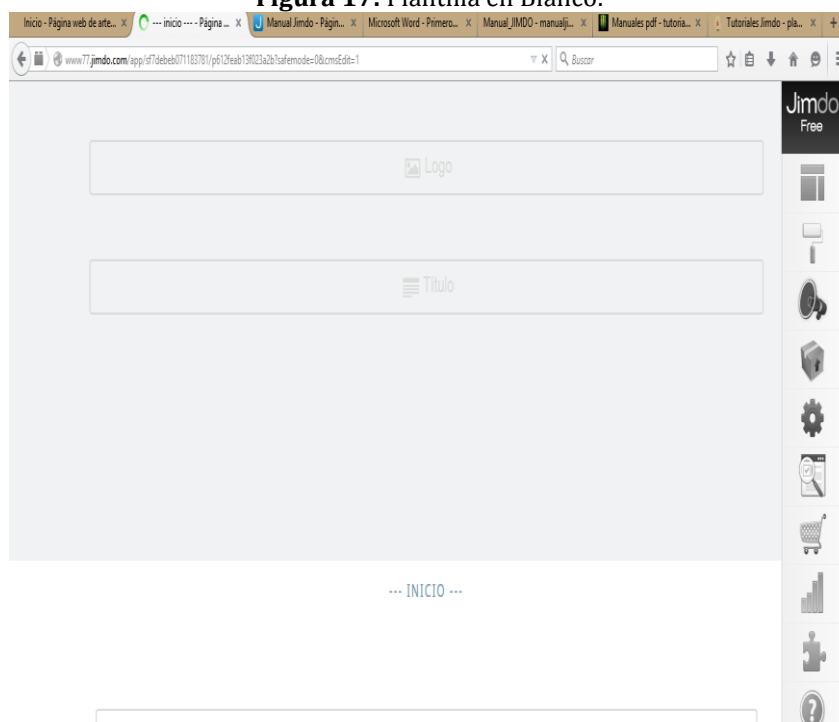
Figura 17: Plantilla en Blanco.

Inicio - Página web de arte... × --- inicio --- - Página ... × Manual Jimdo - Págin... × Microsoft Word - Primero... × Manual_JIMDO - manualji... × Manuales pdf - tutoria... × Tutoriales Jimdo - pla... × +

www77.jimdo.com/app/sf7debeb071183781/p612feab13f023a2b?safemode=0&cmsEdit=1

Buscar

Jimdo Free

Logo

Título

--- INICIO ---